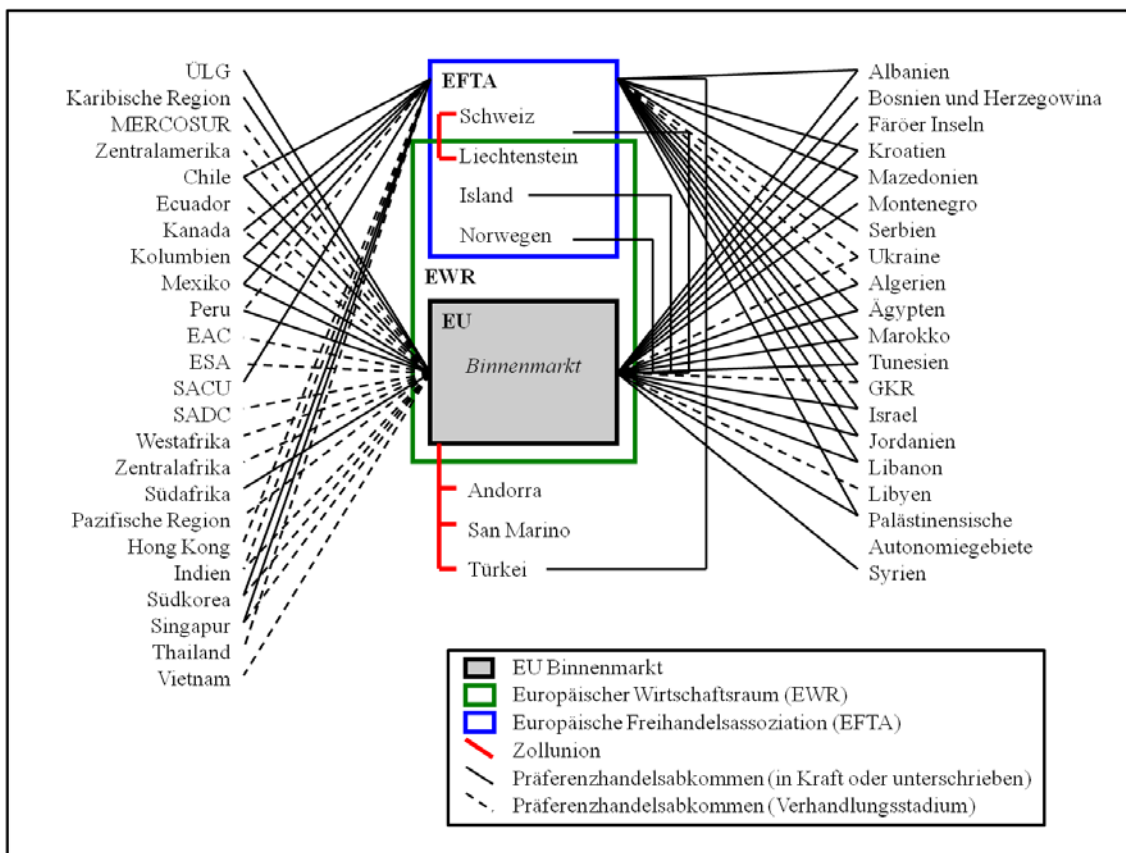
ÜLG
Karibische Region
MERCOSUR
Zentralamerika
Chile
Ecuador
Kanada
Kolumbien
Mexiko
Peru
EAC
ESA
SACU
SADC
Westafrika
Zentralafrika
Südafrika
Pazifische Region
Hong Kong
Indien
Südkorea
Singapur
Thailand
Vietnam

EFTA
Schweiz
Liechtenstein
Island
Norwegen
EWR
EU
Binnenmarkt
Andorra
San Marino
Türkei

Albanien
Bosnien und Herzegowina
Färöer Inseln
Kroatien
Mazedonien
Montenegro
Serbien
Ukraine
Algerien
Ägypten
Marokko
Tunesien
GKR
Israel
Jordanien
Libanon
Libyen
Palästinensische Autonomiegebiete
Syrien

EU Binnenmarkt
Europäischer Wirtschaftsraum (EWR)
Europäische Freihandelsassoziation (EFTA)
Zollunion
Präferenzhandelsabkommen (in Kraft oder unterschrieben)
Präferenzhandelsabkommen (Verhandlungsstadium)